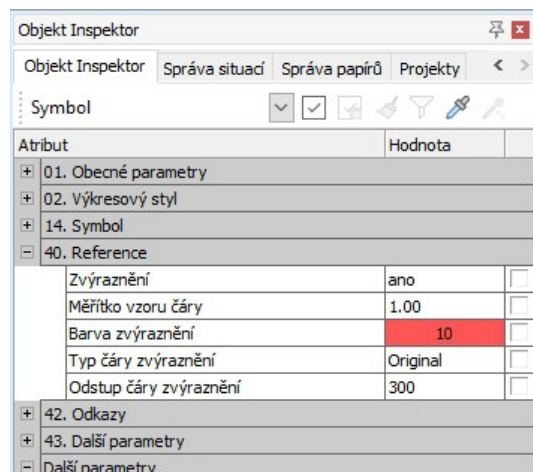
Objekt Inspektor

Objekt Inspektor | Správa situací | Správa papírů | Projekty

Symbol

| Atribut | Hodnota |
|---|---|
| 01. Obecné parametry | |
| 02. Výkresový styl | |
| 14. Symbol | |
| 40. Reference | |
| Zvýraznění | ano |
| Měřítko vzoru čáry | 1.00 |
| Barva zvýraznění | 10 |
| Typ čáry zvýraznění | Original |
| Odstup čáry zvýraznění | 300 |
| 42. Odkazy | |
| 43. Další parametry | |
| Další parametry | |